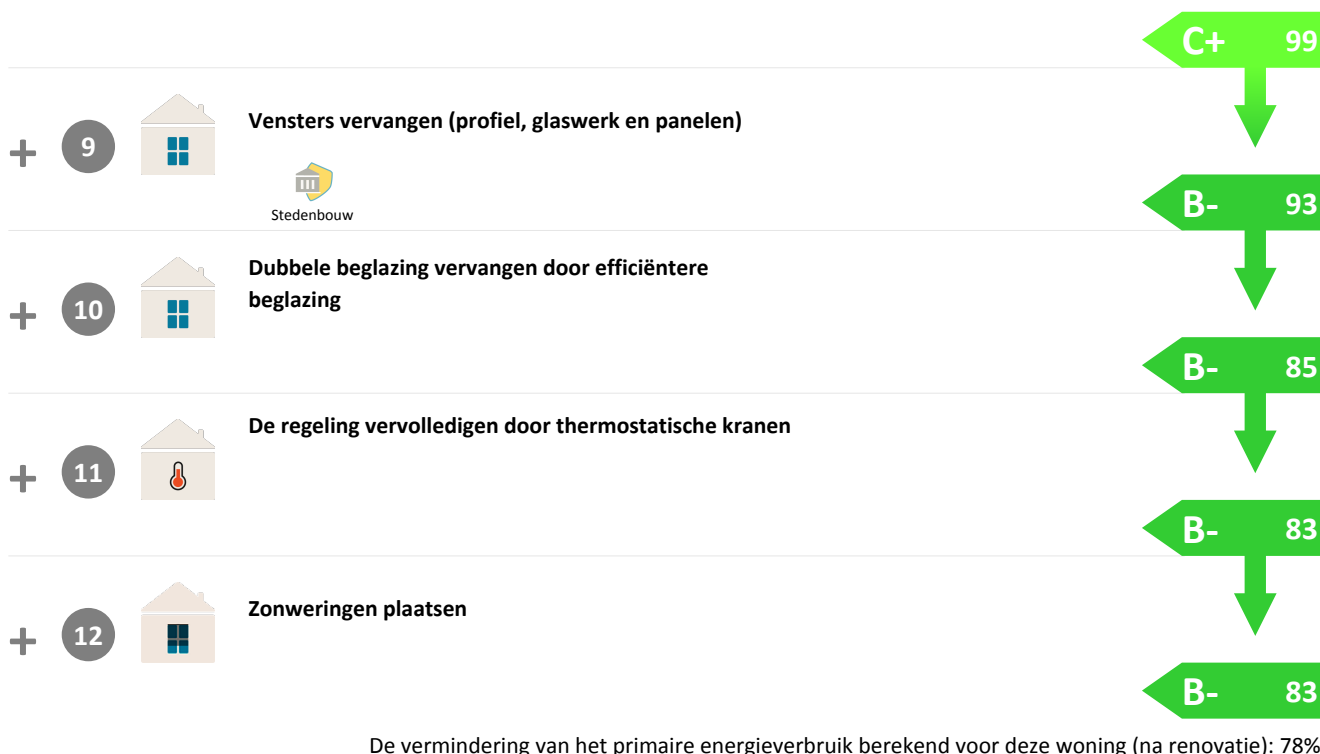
C+ 99

+ 9 Vensters vervangen (profiel, glaswerk en panelen)

Stedenbouw

B- 93

+ 10 Dubbele beglazing vervangen door efficiëntere beglazing

B- 85

+ 11 De regeling vervolledigen door thermostatische kranen

B- 83

+ 12 Zonweringen plaatsen

B- 83

De vermindering van het primaire energieverbruik berekend voor deze woning (na renovatie): 78%